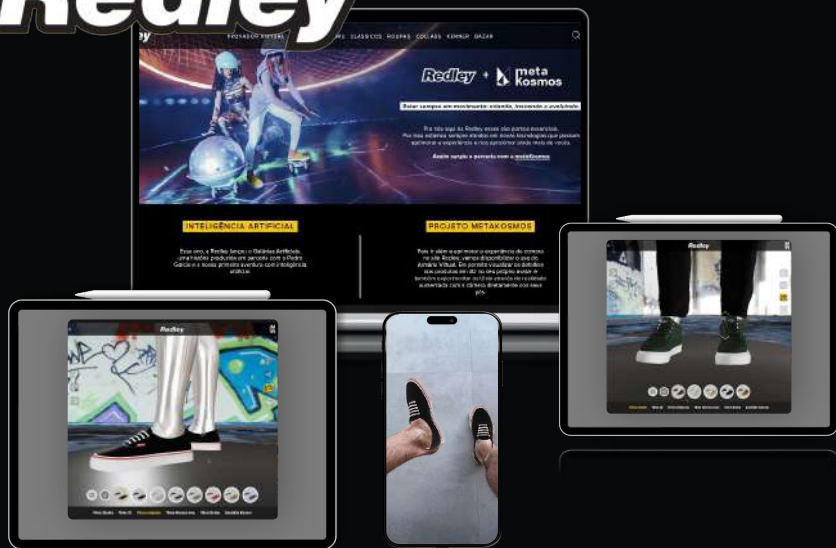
Redley

PROVADOR VIRTUAL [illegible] CLÁSSICOS ROUPAS COLLABS KOMBER BAZAR

Redley + meta Kosmos

Estar sempre em movimento: criando, inovando e evoluindo

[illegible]

INTELIGÊNCIA ARTIFICIAL

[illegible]

PROJETO METAKOSMOS

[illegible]

Redley

Redley